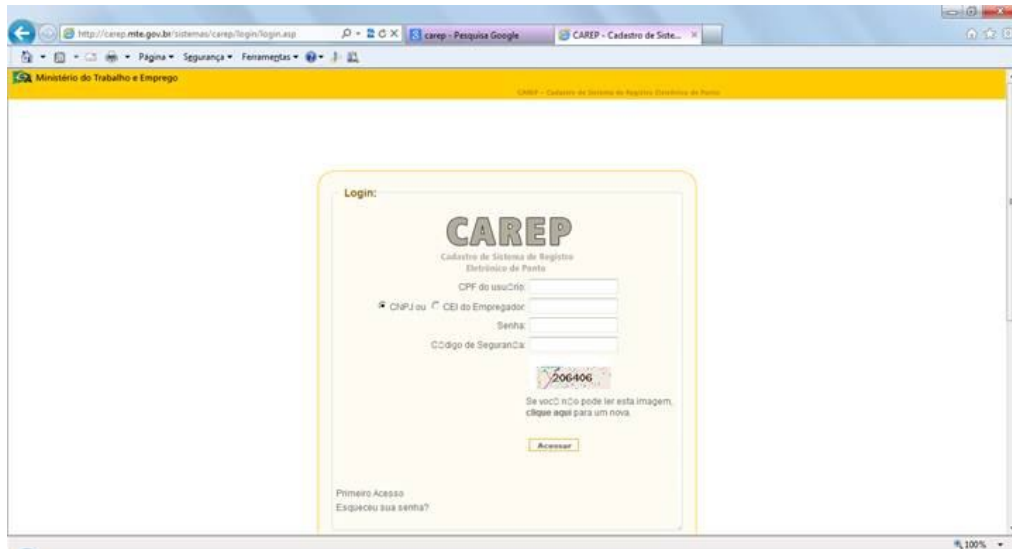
http://carep.mte.gov.br/sistemas/carep/login/login.asp
carep - Pesquisa Google
CAREP - Cadastro de Siste...
Página ▾ Segurança ▾ Ferramentas ▾
Ministério do Trabalho e Emprego
CAREP - Cadastro de Sistema de Registro Eletrônico de Ponto

Login:

CAREP
Cadastro de Sistema de Registro Eletrônico de Ponto

CPF do usu□rio:
CNPJ ou CEI do Empregador:
Senha:
C□digo de Seguran□a:
206406
Se voc□ n□o pode ler esta imagem, clique aqui para um nova.
Acessar

Primeiro Acesso
Esqueceu sua senha?

100%